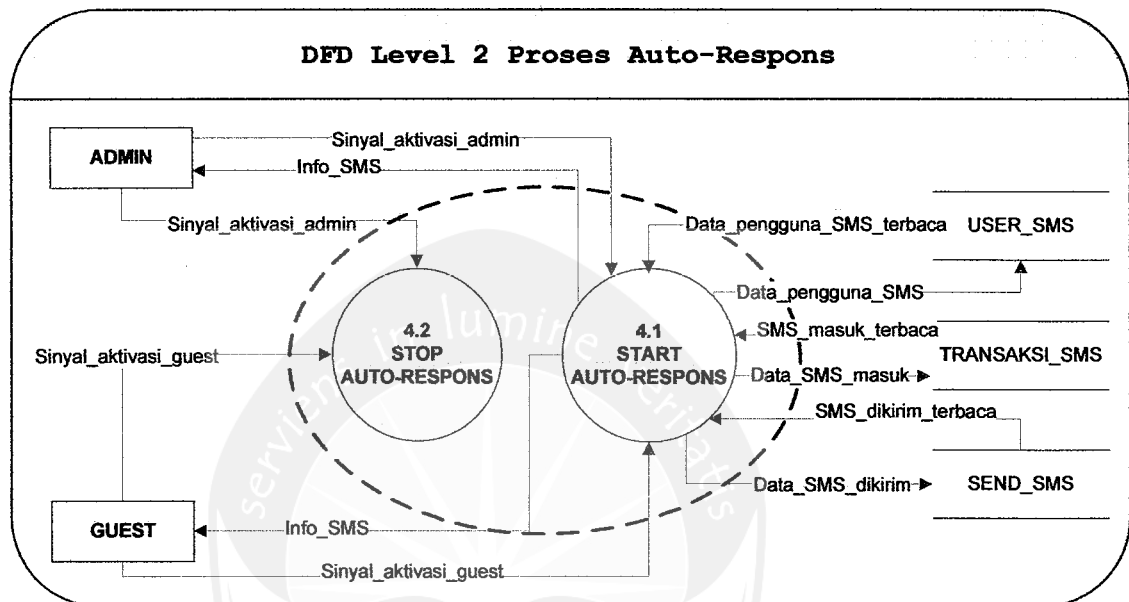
DFD Level 2 Proses Auto-Respons

ADMIN

Sinyal_aktivasi_admin

Info_SMS

Sinyal_aktivasi_admin

Data_pengguna_SMS_terbaca

USER_SMS

Data_pengguna_SMS

4.2
STOP
AUTO-RESPONS

4.1
START
AUTO-RESPONS

SMS_masuk_terbaca

Sinyal_aktivasi_guest

TRANSAKSI_SMS

Data_SMS_masuk

SMS_dikirim_terbaca

Data_SMS_dikirim

SEND_SMS

GUEST

Info_SMS

Sinyal_aktivasi_guest

servient in lumine veritatis